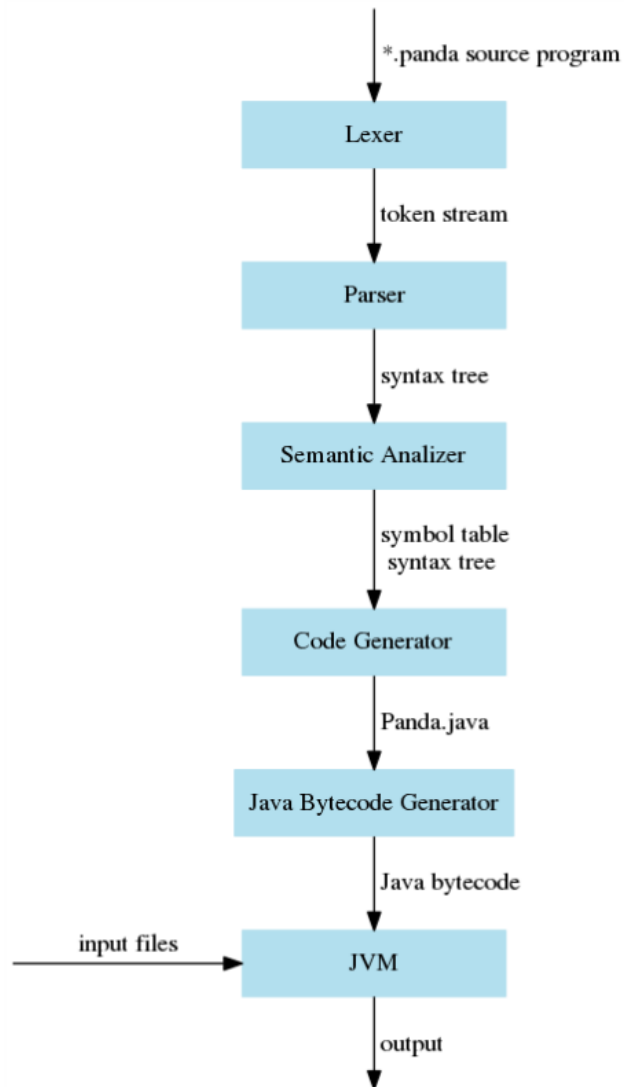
*.panda source program

Lexer

token stream

Parser

syntax tree

Semantic Analizer

symbol table
syntax tree

Code Generator

Panda.java

Java Bytecode Generator

Java bytecode

input files

JVM

output